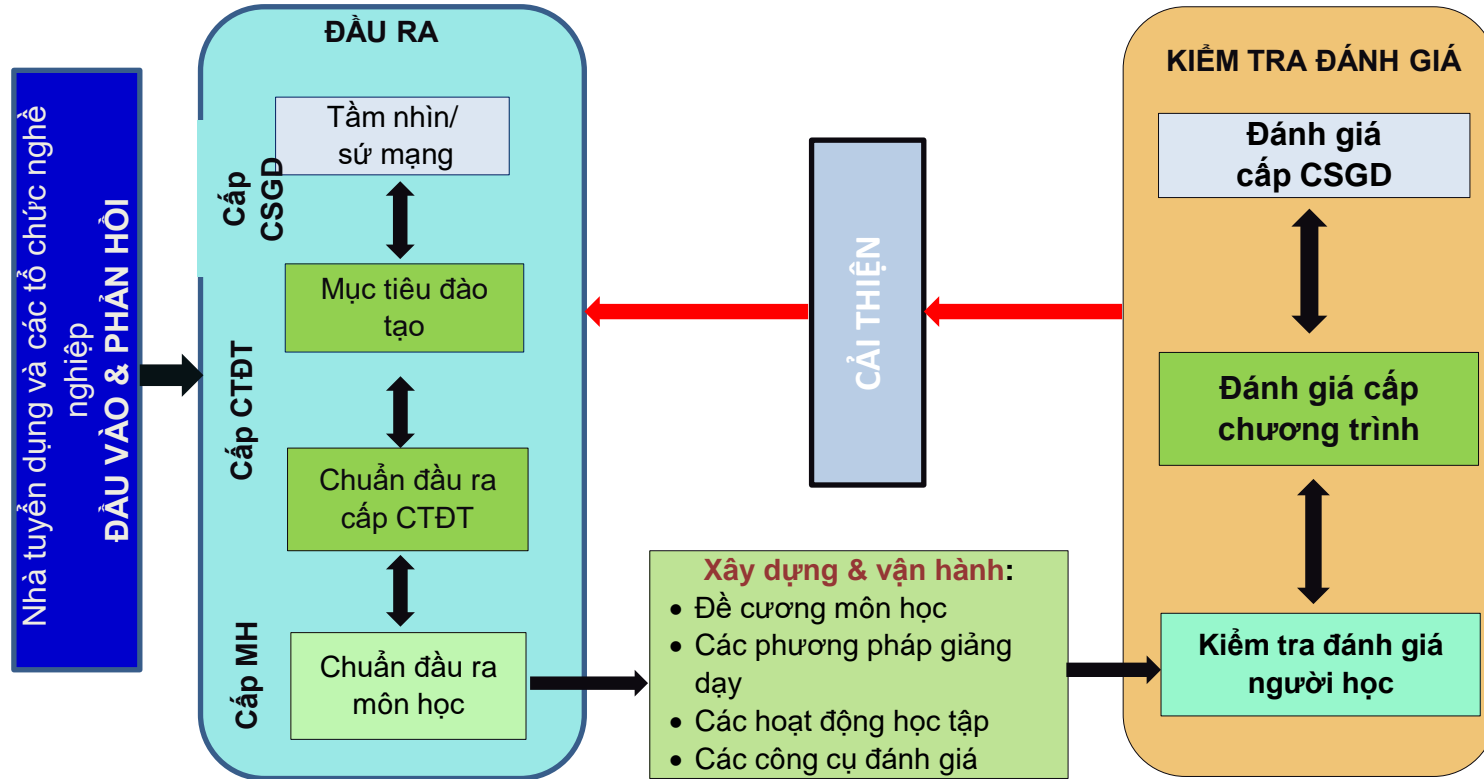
Nhà tuyển dụng và các tổ chức nghề nghiệp
ĐẦU VÀO & PHẢN HỒI

ĐẦU RA

Cấp CSGD

Tầm nhìn/ sứ mạng

Mục tiêu đào tạo

Cấp CTĐT

Chuẩn đầu ra cấp CTĐT

Cấp MH

Chuẩn đầu ra môn học

CẢI THIỆN

Xây dựng & vận hành:
- Đề cương môn học
- Các phương pháp giảng dạy
- Các hoạt động học tập
- Các công cụ đánh giá

KIỂM TRA ĐÁNH GIÁ

Đánh giá cấp CSGD

Đánh giá cấp chương trình

Kiểm tra đánh giá người học